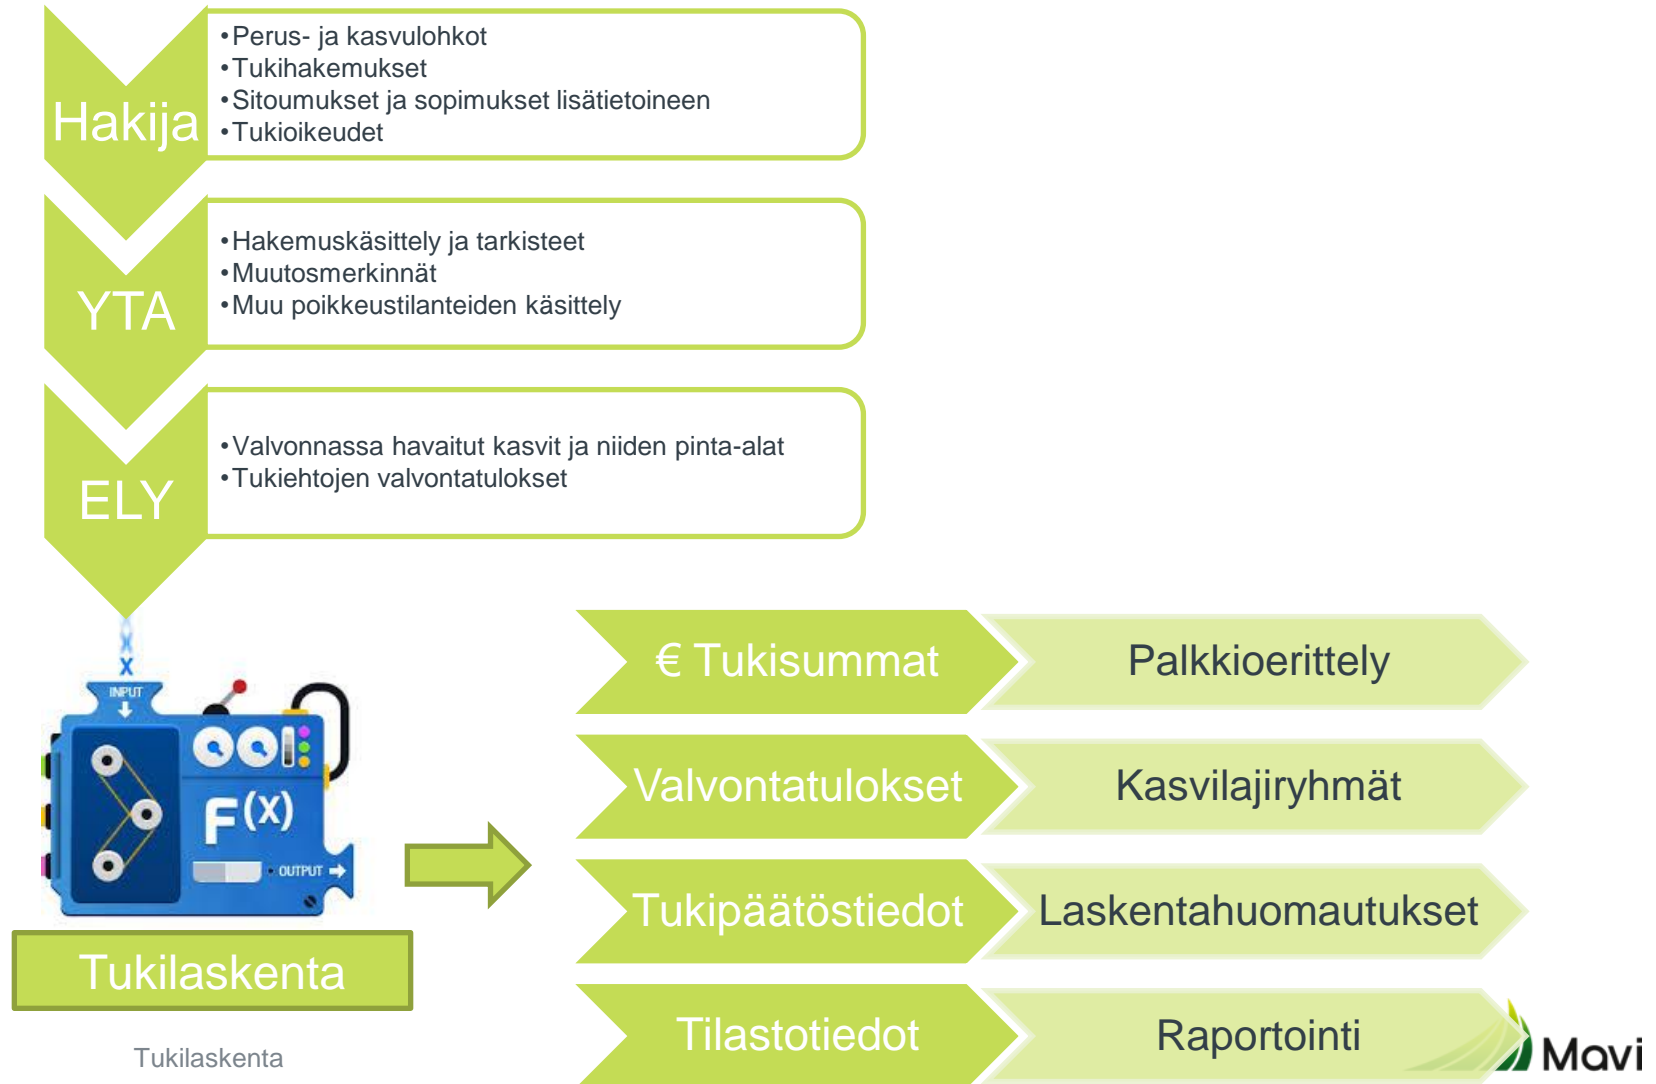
Hakija

•Perus- ja kasvulohkot
•Tukihakemukset
•Sitoumukset ja sopimukset lisätietoineen
•Tukioikeudet

YTA

•Hakemuskäsittely ja tarkisteet
•Muutosmerkinnät
•Muu poikkeustilanteiden käsittely

ELY

•Valvonnassa havaitut kasvit ja niiden pinta-alat
•Tukiehtojen valvontatulokset

INPUT

F(X)

OUTPUT

Tukilaskenta

Tukilaskenta

€ Tukisummat

Palkkioerittely

Valvontatulokset

Kasvilajiryhmät

Tukipäätöstiedot

Laskentahuomautukset

Tilastotiedot

Raportointi

Mavi